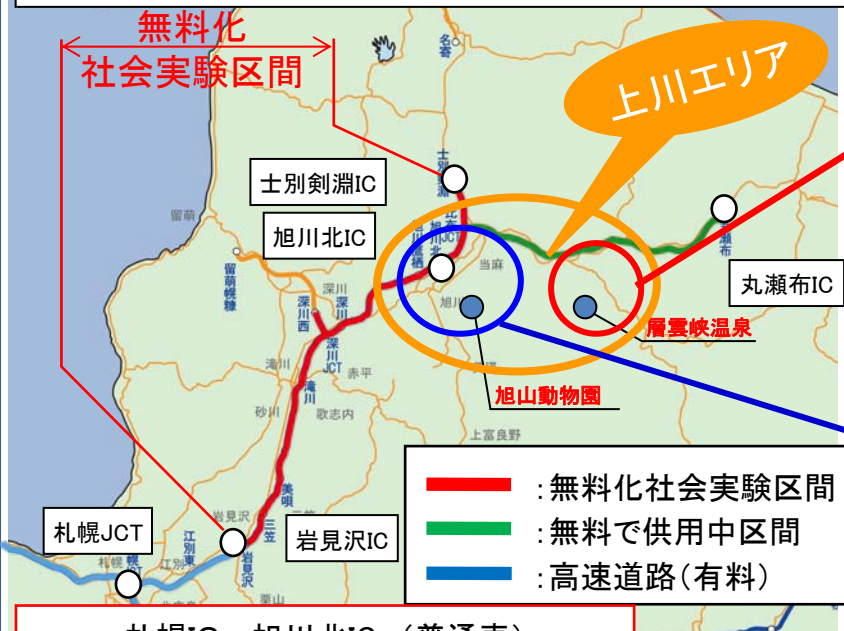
無料化
社会実験区間

上川エリア

名寄

士別剣淵IC

旭川北IC

留萌

留萌幌糠

深川

深川西

深川JCT

当麻

旭川

滝川

砂川

歌志内

赤平

美唄

三笠

岩見沢

江別東

札幌

上富良野

丸瀬布IC

丸瀬布

層雲峡温泉

旭山動物園

札幌JCT

岩見沢IC

:無料化社会実験区間

:無料で供用中区間

:高速道路(有料)

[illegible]